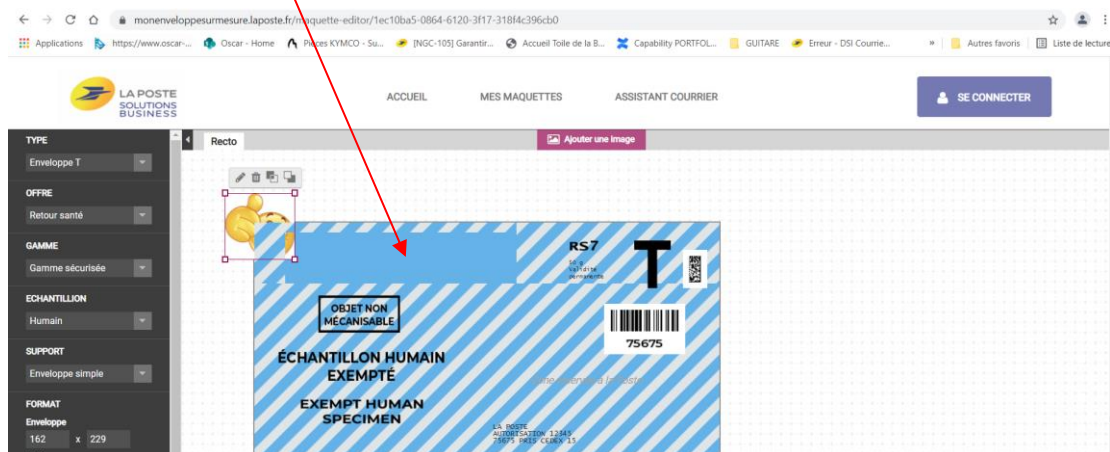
monenveloppesurmesure.laposte.fr/maquette-editor/1ec10ba5-0864-6120-3f17-318f4c396cb0

Applications https://www.oscar-... Oscar - Home Pieces KYMCO - Su... [NGC-105] Garantir... Accueil Toile de la B... Capability PORTFOL... GUITARE Erreur - DSI Courrie... » Autres favoris Liste de lecture

LA POSTE SOLUTIONS BUSINESS

ACCUEIL MES MAQUETTES ASSISTANT COURRIER

SE CONNECTER

TYPE
Enveloppe T

OFFRE
Retour santé

GAMME
Gamme sécurisée

ECHANTILLION
Humain

SUPPORT
Enveloppe simple

FORMAT
Enveloppe
162 x 229

Recto

Ajouter une image

RS7
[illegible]

T

OBJET NON MÉCANISABLE

ÉCHANTILLON HUMAIN EXEMPTÉ

EXEMPT HUMAN SPECIMEN

75675

Zone réservée à La Poste

LA POSTE
AUTORISATION 12345
75675 PARIS CEDEX 15